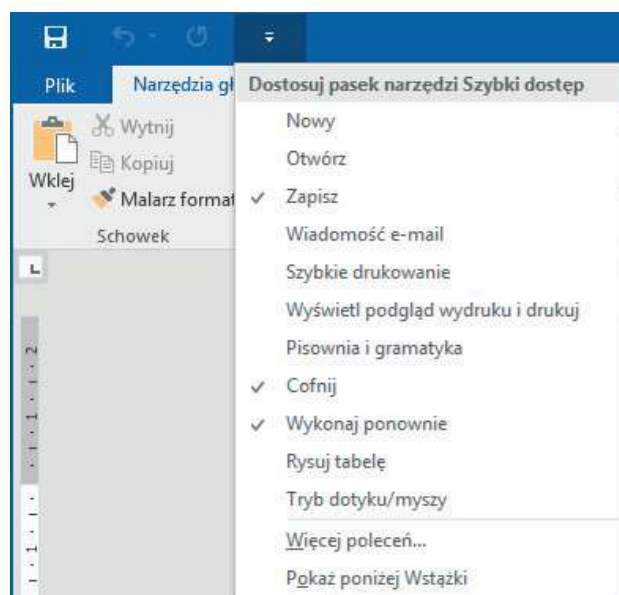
Plik

Narzędzia gł

Wklej

Wytnij

Kopiuj

Malarz format

Schowek

Dostosuj pasek narzędzi Szybki dostęp

Nowy

Otwórz

✓ Zapisz

Wiadomość e-mail

Szybkie drukowanie

Wyświetl podgląd wydruku i drukuj

Pisownia i gramatyka

✓ Cofnij

✓ Wykonaj ponownie

Rysuj tabelę

Tryb dotyku/myszy

Więcej poleceń...

Pokaż poniżej Wstążki